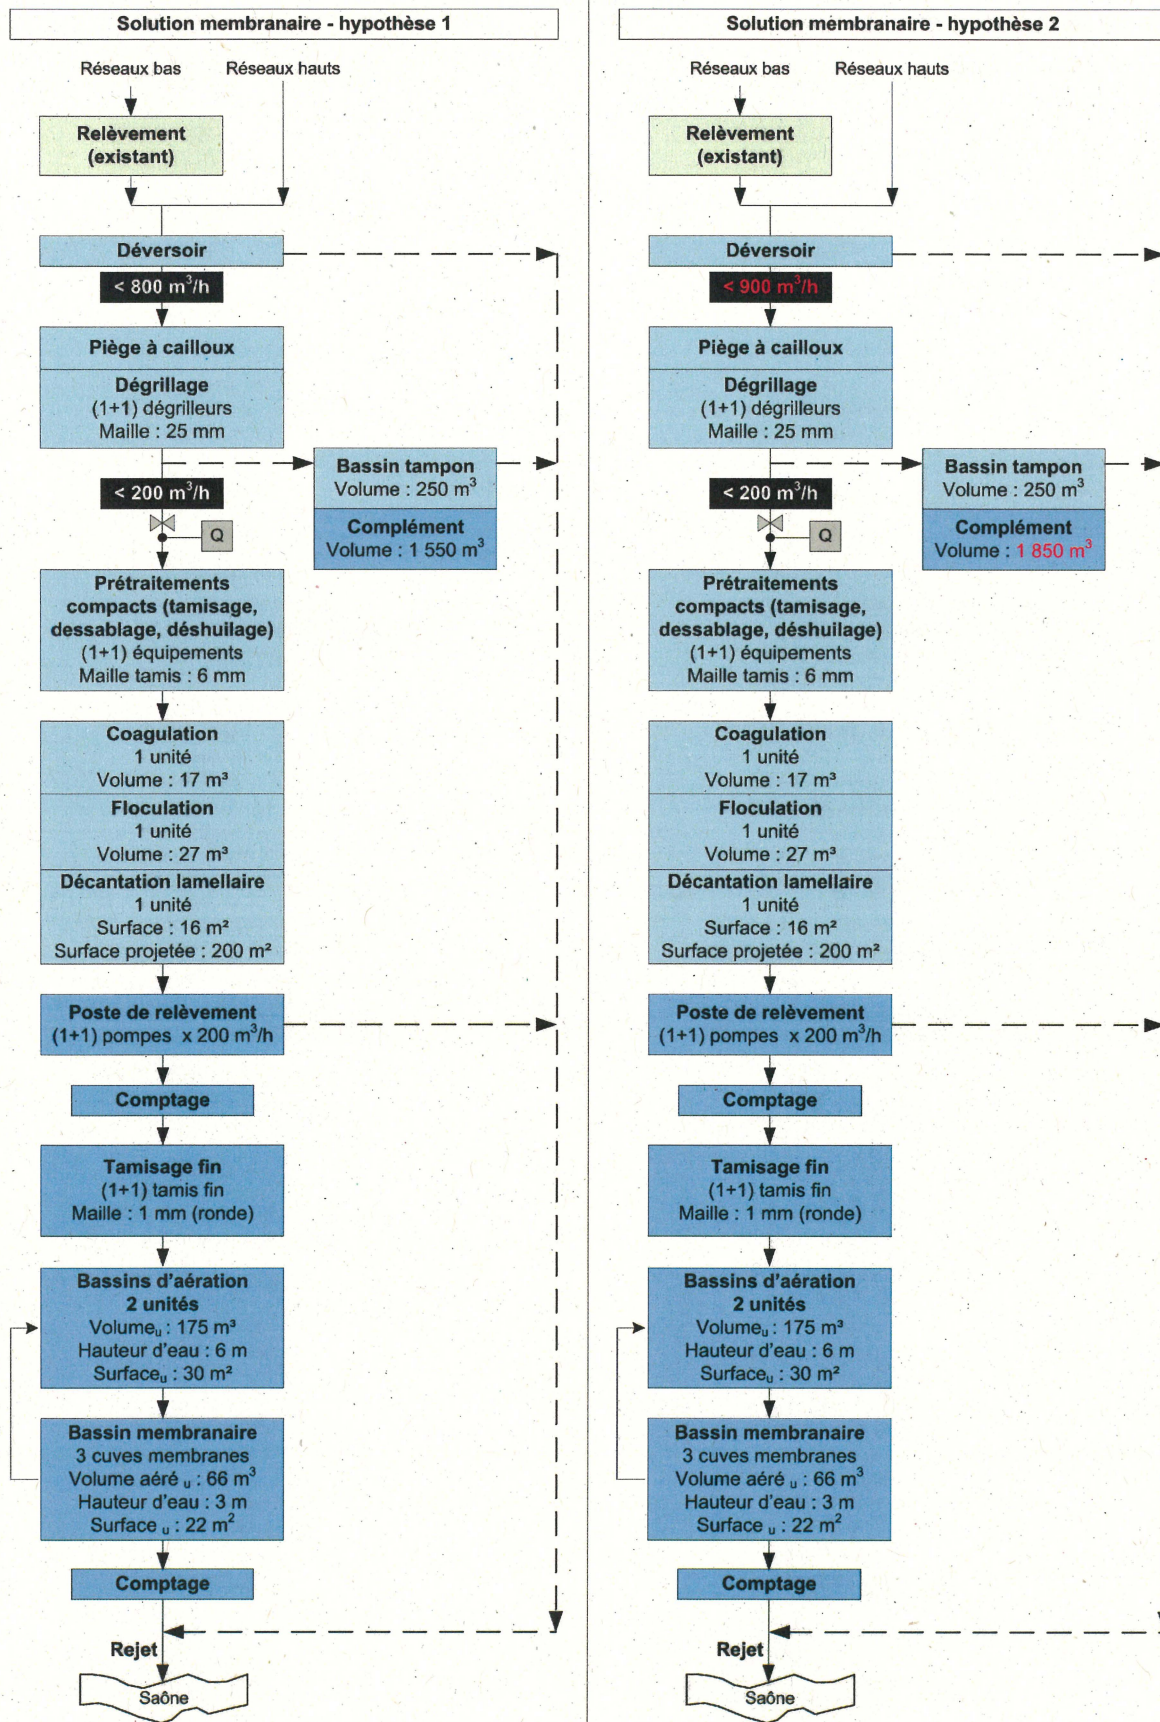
Solution membranaire - hypothèse 1

Réseaux bas

Réseaux hauts

Relèvement (existant)

Déversoir

< 800 m$^3$/h

Piège à cailloux

Dégrillage
(1+1) dégrilleurs
Maille : 25 mm

< 200 m$^3$/h

Q

Bassin tampon
Volume : 250 m$^3$

Complément
Volume : 1 550 m$^3$

Prétraitements compacts (tamisage, dessablage, déshuilage)
(1+1) équipements
Maille tamis : 6 mm

Coagulation
1 unité
Volume : 17 m³

Floculation
1 unité
Volume : 27 m³

Décantation lamellaire
1 unité
Surface : 16 m²
Surface projetée : 200 m²

Poste de relèvement
(1+1) pompes x 200 m$^3$/h

Comptage

Tamisage fin
(1+1) tamis fin
Maille : 1 mm (ronde)

Bassins d'aération
2 unités
Volume$_u$ : 175 m³
Hauteur d'eau : 6 m
Surface$_u$ : 30 m²

Bassin membranaire
3 cuves membranes
Volume aéré $_u$ : 66 m$^3$
Hauteur d'eau : 3 m
Surface $_u$ : 22 m$^2$

Comptage

Rejet

Saône

Solution membranaire - hypothèse 2

Réseaux bas

Réseaux hauts

Relèvement (existant)

Déversoir

< 900 m$^3$/h

Piège à cailloux

Dégrillage
(1+1) dégrilleurs
Maille : 25 mm

< 200 m$^3$/h

Q

Bassin tampon
Volume : 250 m$^3$

Complément
Volume : 1 850 m$^3$

Prétraitements compacts (tamisage, dessablage, déshuilage)
(1+1) équipements
Maille tamis : 6 mm

Coagulation
1 unité
Volume : 17 m³

Floculation
1 unité
Volume : 27 m³

Décantation lamellaire
1 unité
Surface : 16 m²
Surface projetée : 200 m²

Poste de relèvement
(1+1) pompes x 200 m$^3$/h

Comptage

Tamisage fin
(1+1) tamis fin
Maille : 1 mm (ronde)

Bassins d'aération
2 unités
Volume$_u$ : 175 m³
Hauteur d'eau : 6 m
Surface$_u$ : 30 m²

Bassin membranaire
3 cuves membranes
Volume aéré $_u$ : 66 m$^3$
Hauteur d'eau : 3 m
Surface $_u$ : 22 m$^2$

Comptage

Rejet

Saône